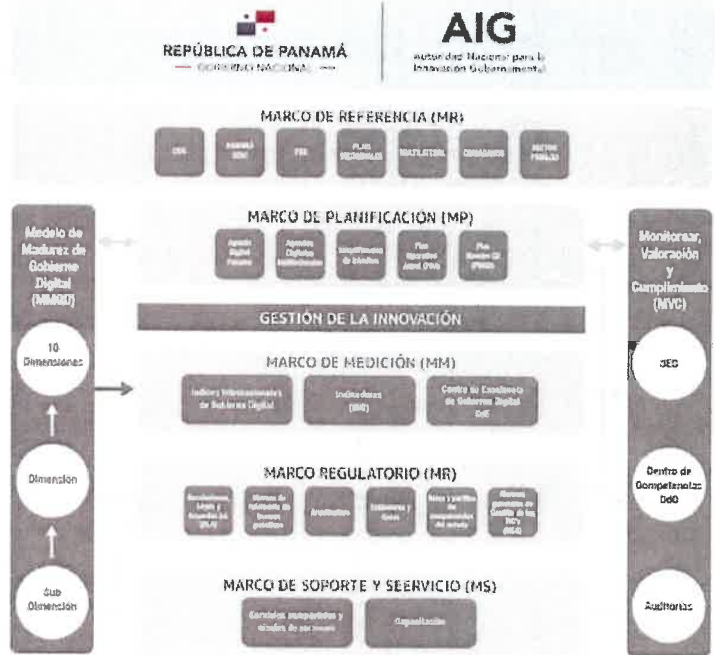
REPÚBLICA DE PANAMÁ
— GOBIERNO NACIONAL —

AIG
Autoridad Nacional para la Innovación Gubernamental

MARCO DE REFERENCIA (MR)

ODS | PANAMÁ 2030 | PEG | PLAN SECTORIALES | MULTILATERAL | CIUDADANO | SECTOR PÚBLICO

Modelo de Madurez de Gobierno Digital (MMGD)

10 Dimensiones

Dimensión

Sub Dimensión

MARCO DE PLANIFICACIÓN (MP)

Agenda Digital Panamá | Agendas Digitales Institucionales | Simplificación de trámites | Plan Operativo Anual (POA) | Plan Maestro TI (PMTI)

GESTIÓN DE LA INNOVACIÓN

MARCO DE MEDICIÓN (MM)

Índices Internacionales de Gobierno Digital | Indicadores (ISG) | Centro de Excelencia de Gobierno Digital CoE

MARCO REGULATORIO (MR)

Resoluciones, Leyes y Acuerdos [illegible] | Normas de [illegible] | Arquitectura | Estándares y Guías | Roles y perfiles de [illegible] | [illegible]

MARCO DE SOPORTE Y SEERVICIO (MS)

Servicios compartidos y niveles de servicio | Capacitación

Monitoreo, Valoración y Cumplimiento (MVC)

OEG

Centro de Competencias DdO

Auditorías